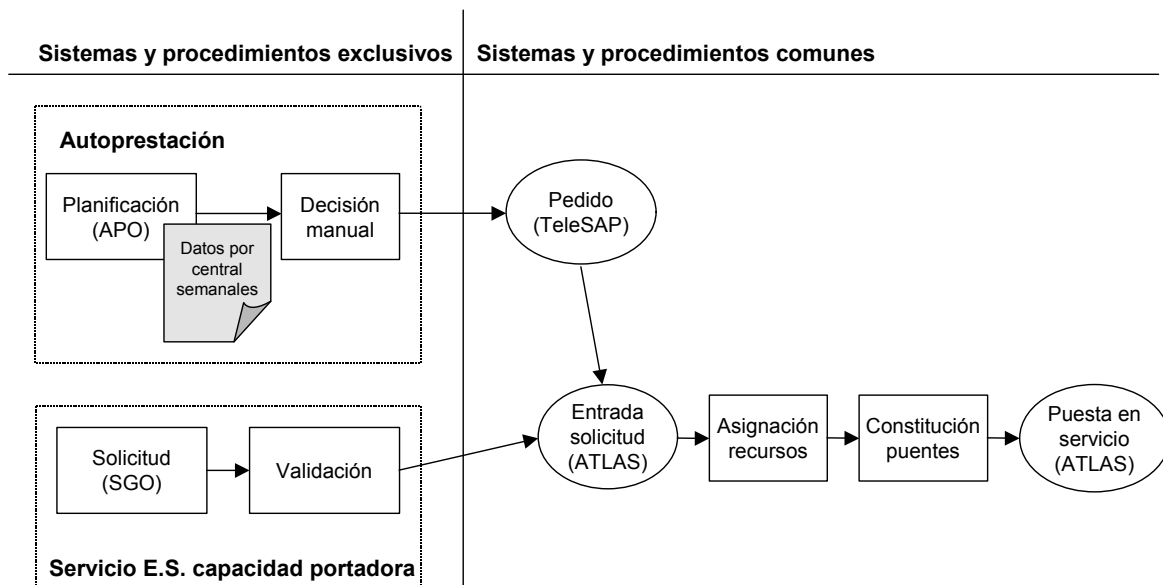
Sistemas y procedimientos exclusivos

Sistemas y procedimientos comunes

Autoprestación

Planificación (APO)

Datos por central semanales

Decisión manual

Pedido (TeleSAP)

Solicitud (SGO)

Validación

Entrada solicitud (ATLAS)

Asignación recursos

Constitución puentes

Puesta en servicio (ATLAS)

Servicio E.S. capacidad portadora